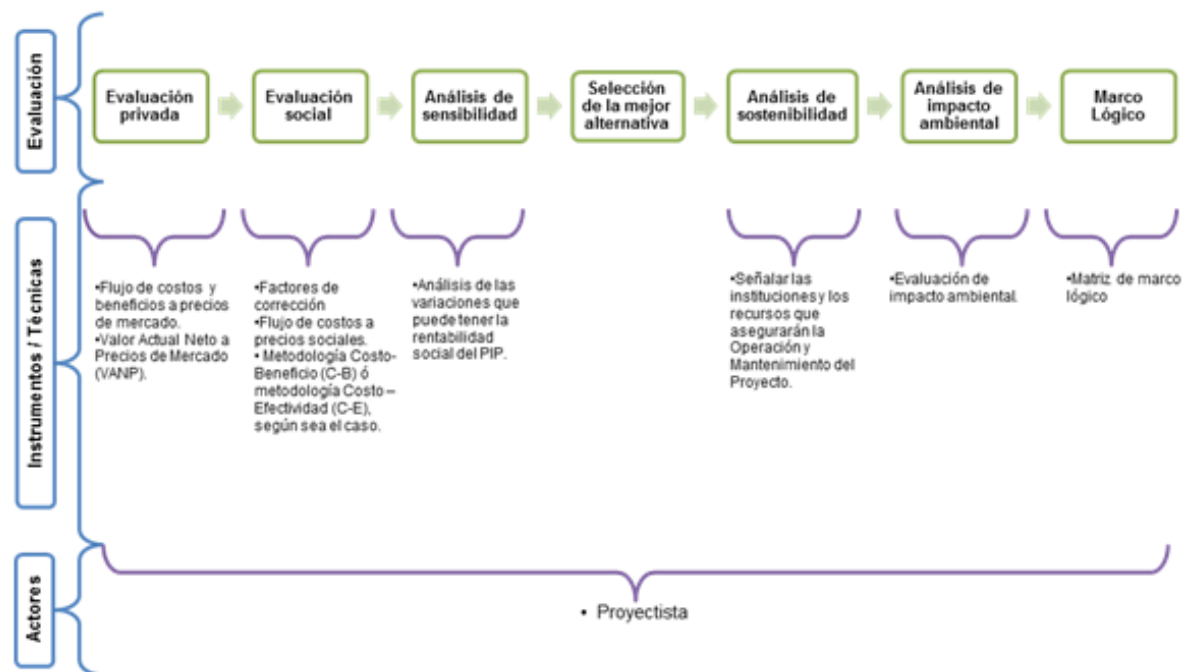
Evaluación

Evaluación privada

Evaluación social

Análisis de sensibilidad

Selección de la mejor alternativa

Análisis de sostenibilidad

Análisis de impacto ambiental

Marco Lógico

Instrumentos / Técnicas

•Flujo de costos y beneficios a precios de mercado.
•Valor Actual Neto a Precios de Mercado (VANP).

•Factores de corrección
•Flujo de costos a precios sociales.
• Metodología Costo-Beneficio (C-B) ó metodología Costo – Efectividad (C-E), según sea el caso.

•Análisis de las variaciones que puede tener la rentabilidad social del PIP.

•Señalar las instituciones y los recursos que asegurarán la Operación y Mantenimiento del Proyecto.

•Evaluación de impacto ambiental.

•Matriz de marco lógico

Actores

• Proyectista